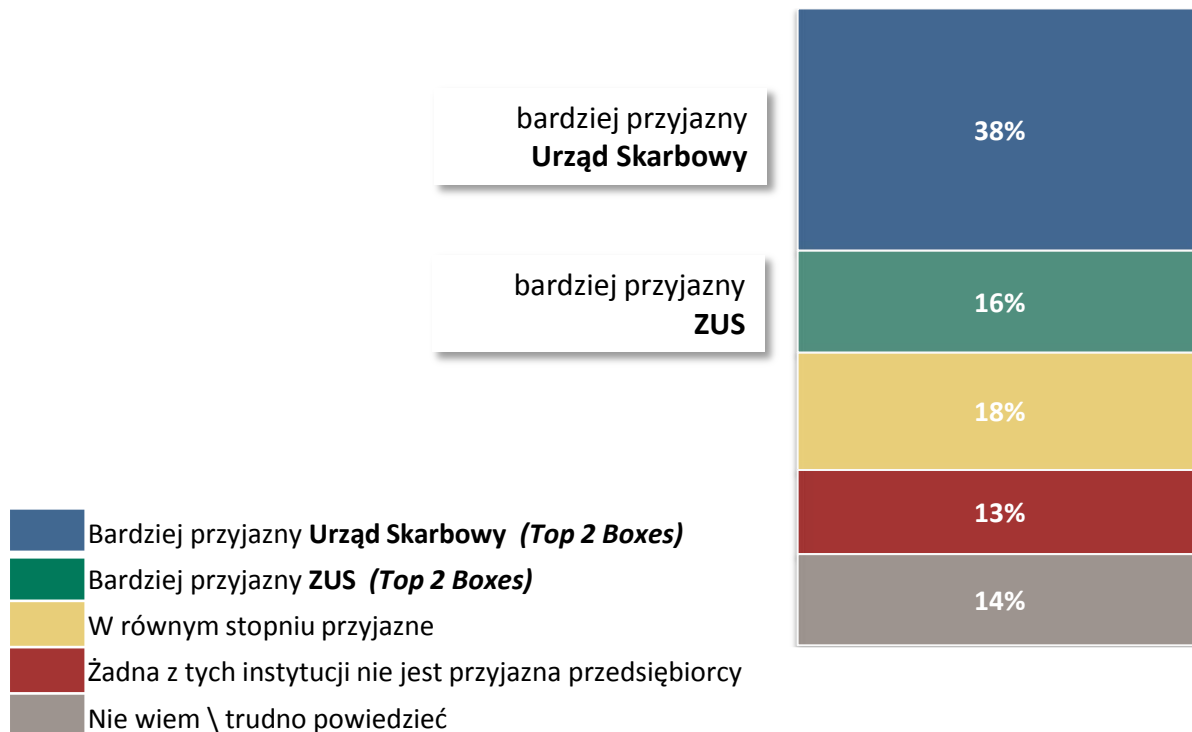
bardziej przyjazny **Urząd Skarbowy**

bardziej przyjazny **ZUS**

38%

16%

18%

13%

14%

Bardziej przyjazny **Urząd Skarbowy** ***(Top 2 Boxes)***

Bardziej przyjazny **ZUS** ***(Top 2 Boxes)***

W równym stopniu przyjazne

Żadna z tych instytucji nie jest przyjazna przedsiębiorcy

Nie wiem \ trudno powiedzieć